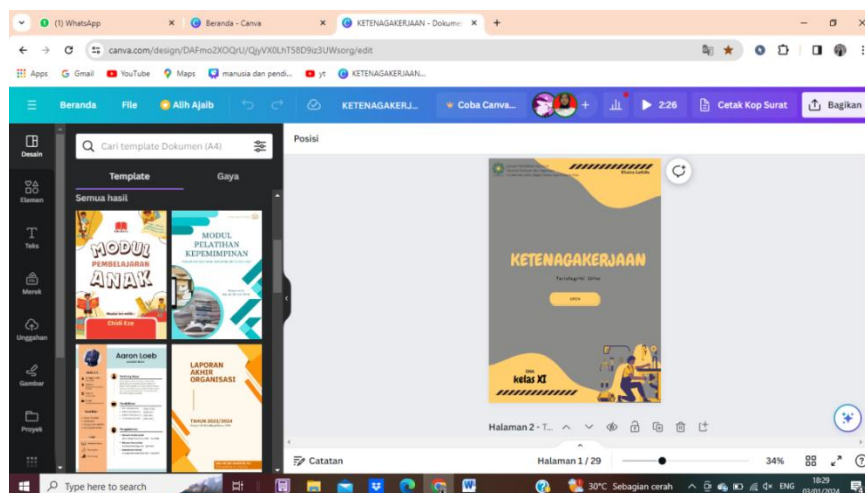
(1) WhatsApp
Beranda - Canva
KETENAGAKERJAAN - Dokumen
canva.com/design/DAFmo2XOQrU/QjyVX0LhT58D9iz3UWsorg/edit
Apps Gmail YouTube Maps manusia dan pendi... yt KETENAGAKERJAAN...
Beranda File Alih Ajaib KETENAGAKERJ... Coba Canva... 2:26 Cetak Kop Surat Bagikan
Desain
Elemen
Teks
Merek
Unggahan
Gambar
Proyek
Cari template Dokumen (A4)
Template Gaya
Semua hasil
MODUL PEMBELAJARAN ANAK
Chidi Eze
MODUL PELATIHAN KEPEMIMPINAN
Aaron Loeb
LAPORAN AKHIR ORGANISASI
TAHUN 2023/2024
Posisi
KETENAGAKERJAAN
kelas XI
Halaman 2 - T...
Catatan
Halaman 1 / 29
34%
Type here to search
30°C Sebagian cerah
ENG
18:29
03/01/2024